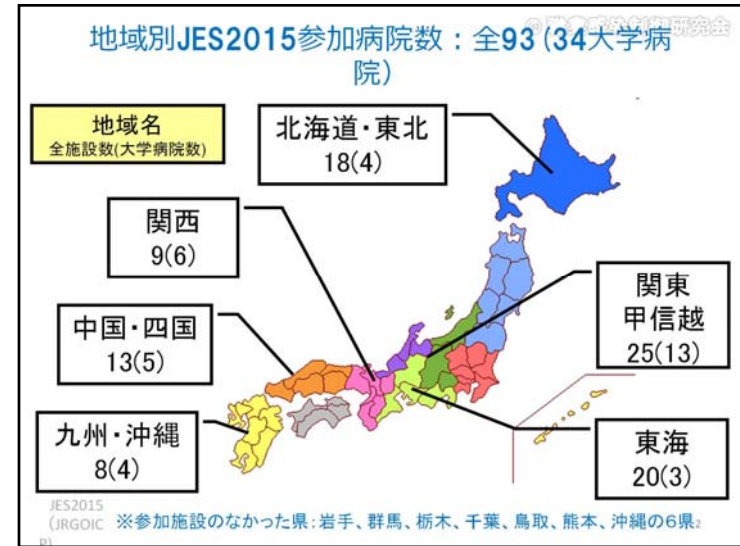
地域別JES2015参加病院数：全93（34大学病院）

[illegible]研究会

地域名
全施設数(大学病院数)

北海道・東北
18(4)

関西
9(6)

関東
甲信越
25(13)

中国・四国
13(5)

九州・沖縄
8(4)

東海
20(3)

JES2015
(JRGOIC
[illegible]

※参加施設のなかった県：岩手、群馬、栃木、千葉、鳥取、熊本、沖縄の6県